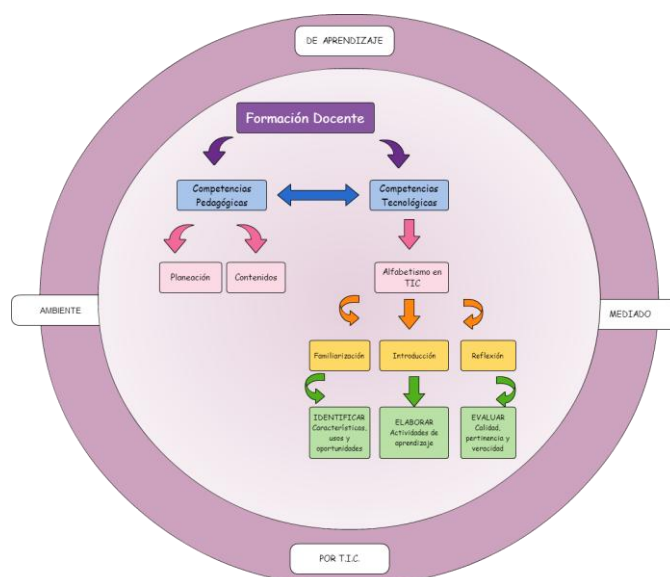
DE APRENDIZAJE

AMBIENTE

MEDIADO

POR T.I.C.

Formación Docente

Competencias Pedagógicas

Competencias Tecnológicas

Planeación

Contenidos

Alfabetismo en TIC

Familiarización

Introducción

Reflexión

IDENTIFICAR Características, usos y oportunidades

ELABORAR Actividades de aprendizaje

EVALUAR Calidad, pertinencia y veracidad